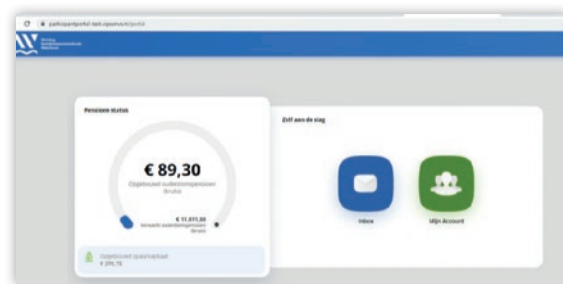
participantportal-test.sipensioen.nl/portal

Pensioen status

€ 89,30
Opgebouwd ouderdomspensioen Bruto

€ 11.611,00
Verwacht ouderdomspensioen Bruto

Opgebouwd spaarkapitaal
€ 291,15

Zelf aan de slag

Inbox

Mijn Account